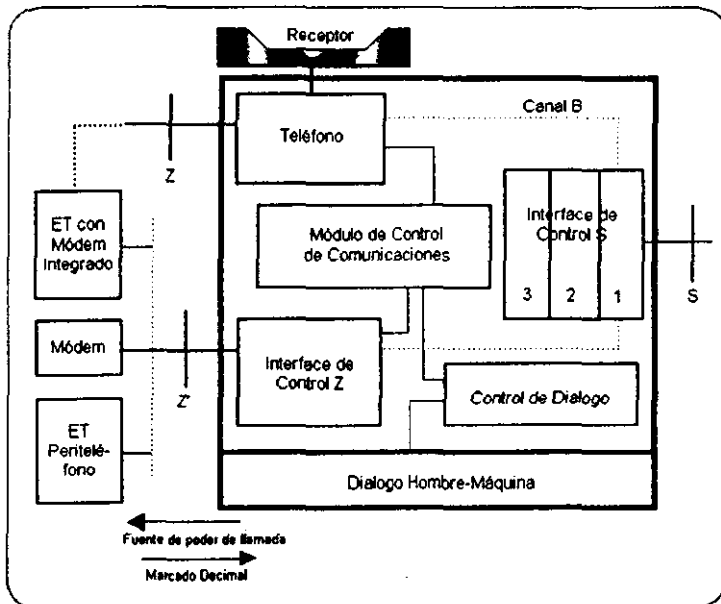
Receptor

Canal B

Teléfono

Z

ET con Módem Integrado

Módulo de Control de Comunicaciones

Interface de Control S

3 2 1

S

Módem

Z'

Interface de Control Z

Control de Dialogo

ET Peritelé-fono

Dialogo Hombre-Máquina

Fuente de poder de llamada

Marcado Decimal